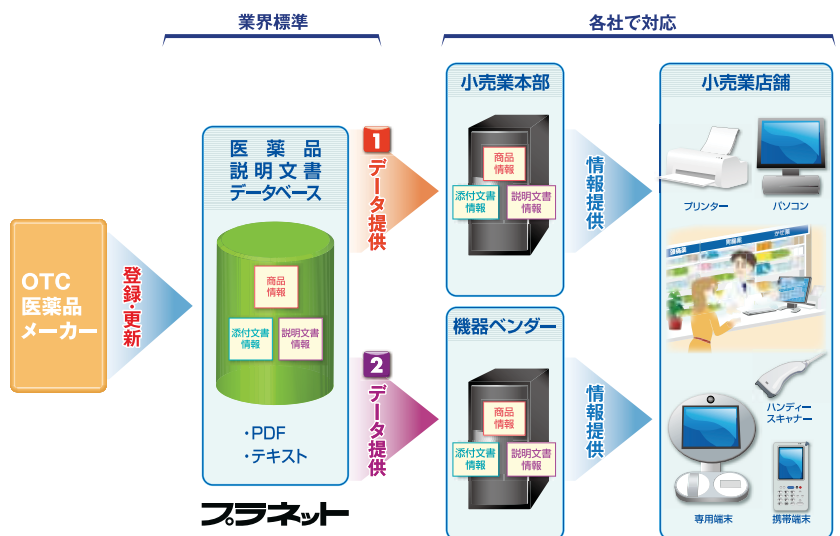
業界標準

各社で対応

OTC
医薬品
メーカー

登録・更新

医薬品
説明文書
データベース

商品
情報

添付文書
情報

説明文書
情報

・PDF
・テキスト

プラネット

1
データ提供

2
データ提供

小売業本部

商品
情報

添付文書
情報

説明文書
情報

機器ベンダー

商品
情報

添付文書
情報

説明文書
情報

情報提供

情報提供

小売業店舗

プリンター

パソコン

ハンディー
スキャナー

専用端末

携帯端末